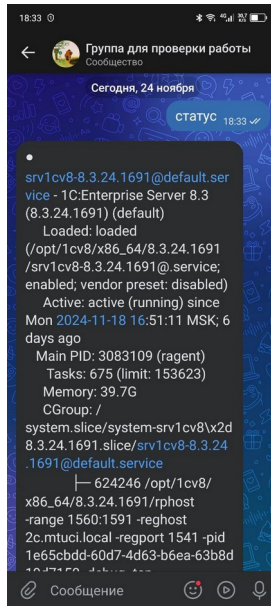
18:33

Группа для проверки работы
Сообщество

Сегодня, 24 ноября

статус 18:33

●
srv1cv8-8.3.24.1691@default.service - 1C:Enterprise Server 8.3 (8.3.24.1691) (default)
Loaded: loaded (/opt/1cv8/x86_64/8.3.24.1691/srv1cv8-8.3.24.1691@.service; enabled; vendor preset: disabled)
Active: active (running) since Mon 2024-11-18 16:51:11 MSK; 6 days ago
Main PID: 3083109 (ragent)
Tasks: 675 (limit: 153623)
Memory: 39.7G
CGroup: /system.slice/system-srv1cv8\x2d8.3.24.1691.slice/srv1cv8-8.3.24.1691@default.service
├─ 624246 /opt/1cv8/x86_64/8.3.24.1691/rphost -range 1560:1591 -reghost 2c.mtuci.local -regport 1541 -pid 1e65cbdd-60d7-4d63-b6ea-63b8d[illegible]

Сообщение